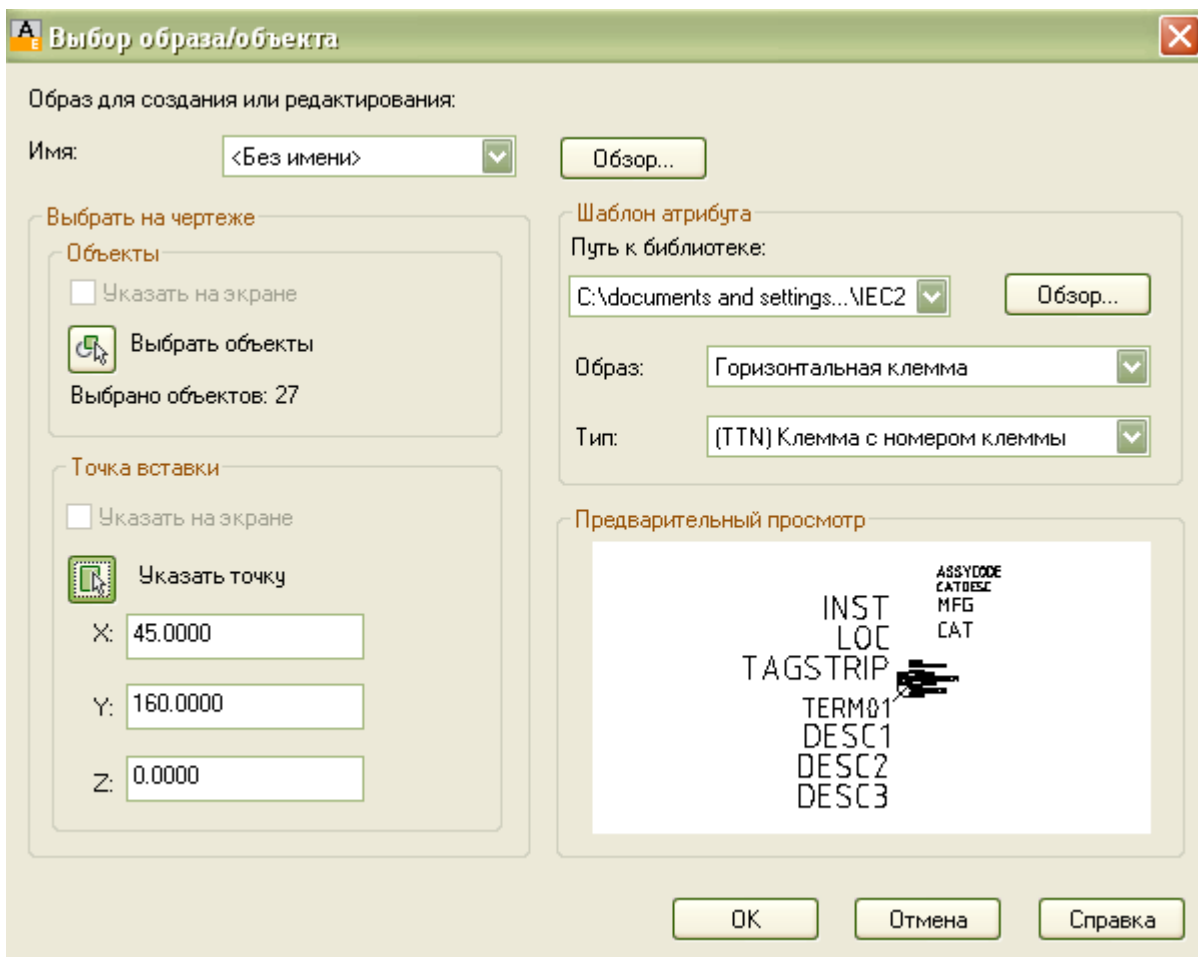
Выбор образа/объекта

Образ для создания или редактирования:

Имя: <Без имени>

Обзор...

Выбрать на чертеже

Объекты

Указать на экране

Выбрать объекты

Выбрано объектов: 27

Точка вставки

Указать на экране

Указать точку

X: 45.0000

Y: 160.0000

Z: 0.0000

Шаблон атрибута

Путь к библиотеке:

C:\documents and settings...\IEC2

Обзор...

Образ: Горизонтальная клемма

Тип: (TTN) Клемма с номером клеммы

Предварительный просмотр

ASSYCODE
CATDESC
MFG
CAT
INST
LOC
TAGSTRIP
TERM01
DESC1
DESC2
DESC3

OK

Отмена

Справка